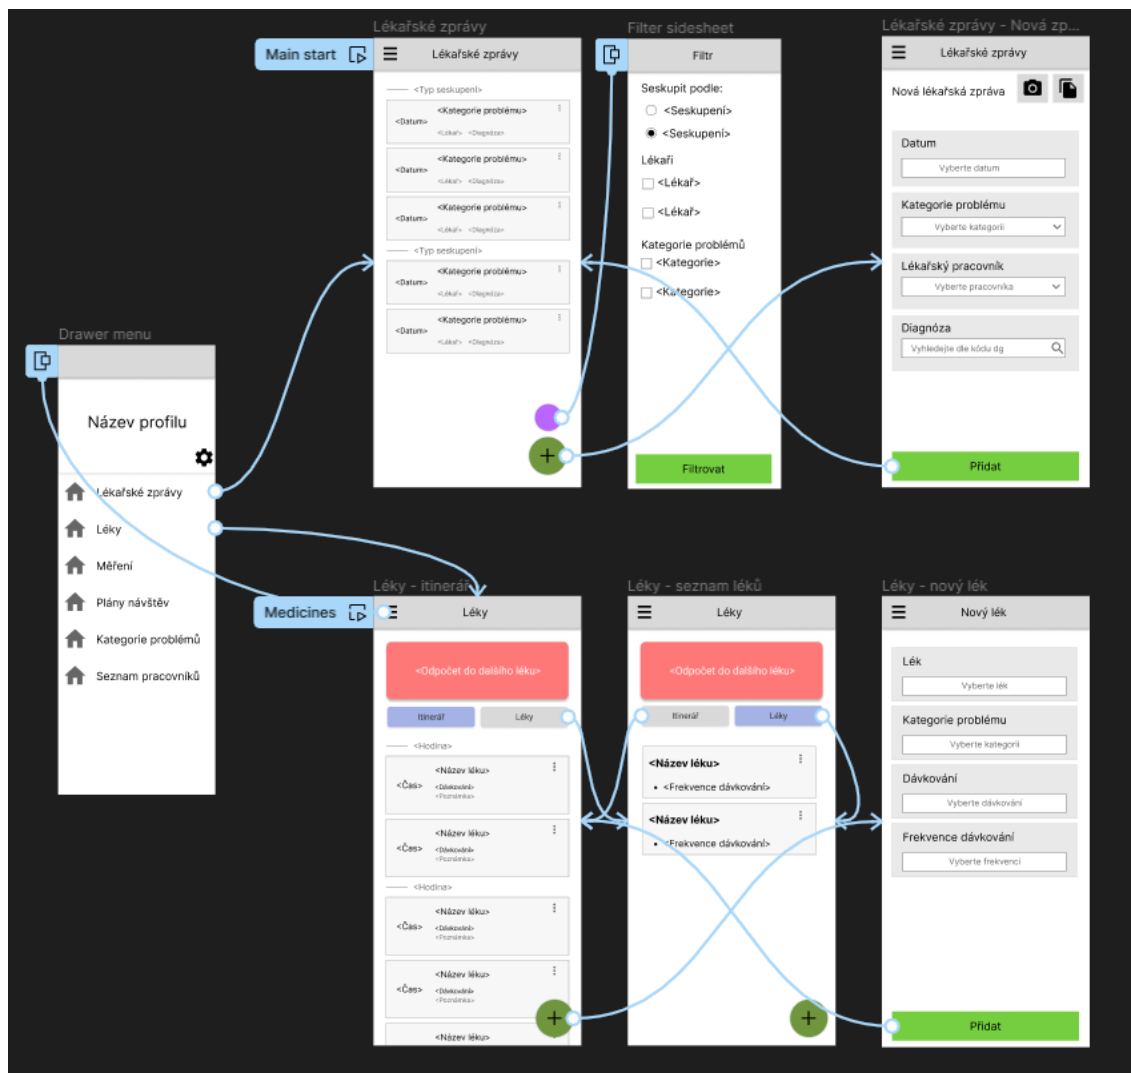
Lékařské zprávy

Main start

Lékařské zprávy

<Typ seskupení>

<Kategorie problému>
<Datum>
<Lékař> <Diagnóza>

<Kategorie problému>
<Datum>
<Lékař> <Diagnóza>

<Kategorie problému>
<Datum>
<Lékař> <Diagnóza>

<Typ seskupení>

<Kategorie problému>
<Datum>
<Lékař> <Diagnóza>

<Kategorie problému>
<Datum>
<Lékař> <Diagnóza>

+

Filter sidesheet

Filtr

Seskupit podle:
<Seskupení>
<Seskupení>

Lékaři
<Lékař>
<Lékař>

Kategorie problémů
<Kategorie>
<Kategorie>

Filtrovat

Lékařské zprávy - Nová zp...

Lékařské zprávy

Nová lékařská zpráva

Datum
Vyberte datum

Kategorie problému
Vyberte kategorii

Lékařský pracovník
Vyberte pracovníka

Diagnóza
Vyhledejte dle kódu dg

Přidat

Drawer menu

Název profilu

Lékařské zprávy
Léky
Měření
Plány návštěv
Kategorie problémů
Seznam pracovníků

Medicines

Léky - itinerář

Léky

<Odpočet do dalšího léku>

Itinerář
Léky

<Hodina>

<Čas>
<Název léku>
<Dávkování>
<Poznámka>

<Čas>
<Název léku>
<Dávkování>
<Poznámka>

<Hodina>

<Čas>
<Název léku>
<Dávkování>
<Poznámka>

<Čas>
<Název léku>
<Dávkování>
<Poznámka>

<Název léku>

+

Léky - seznam léků

Léky

<Odpočet do dalšího léku>

Itinerář
Léky

<Název léku>
• <Frekvence dávkování>

<Název léku>
• <Frekvence dávkování>

+

Léky - nový lék

Nový lék

Lék
Vyberte lék

Kategorie problému
Vyberte kategorii

Dávkování
Vyberte dávkování

Frekvence dávkování
Vyberte frekvenci

Přidat